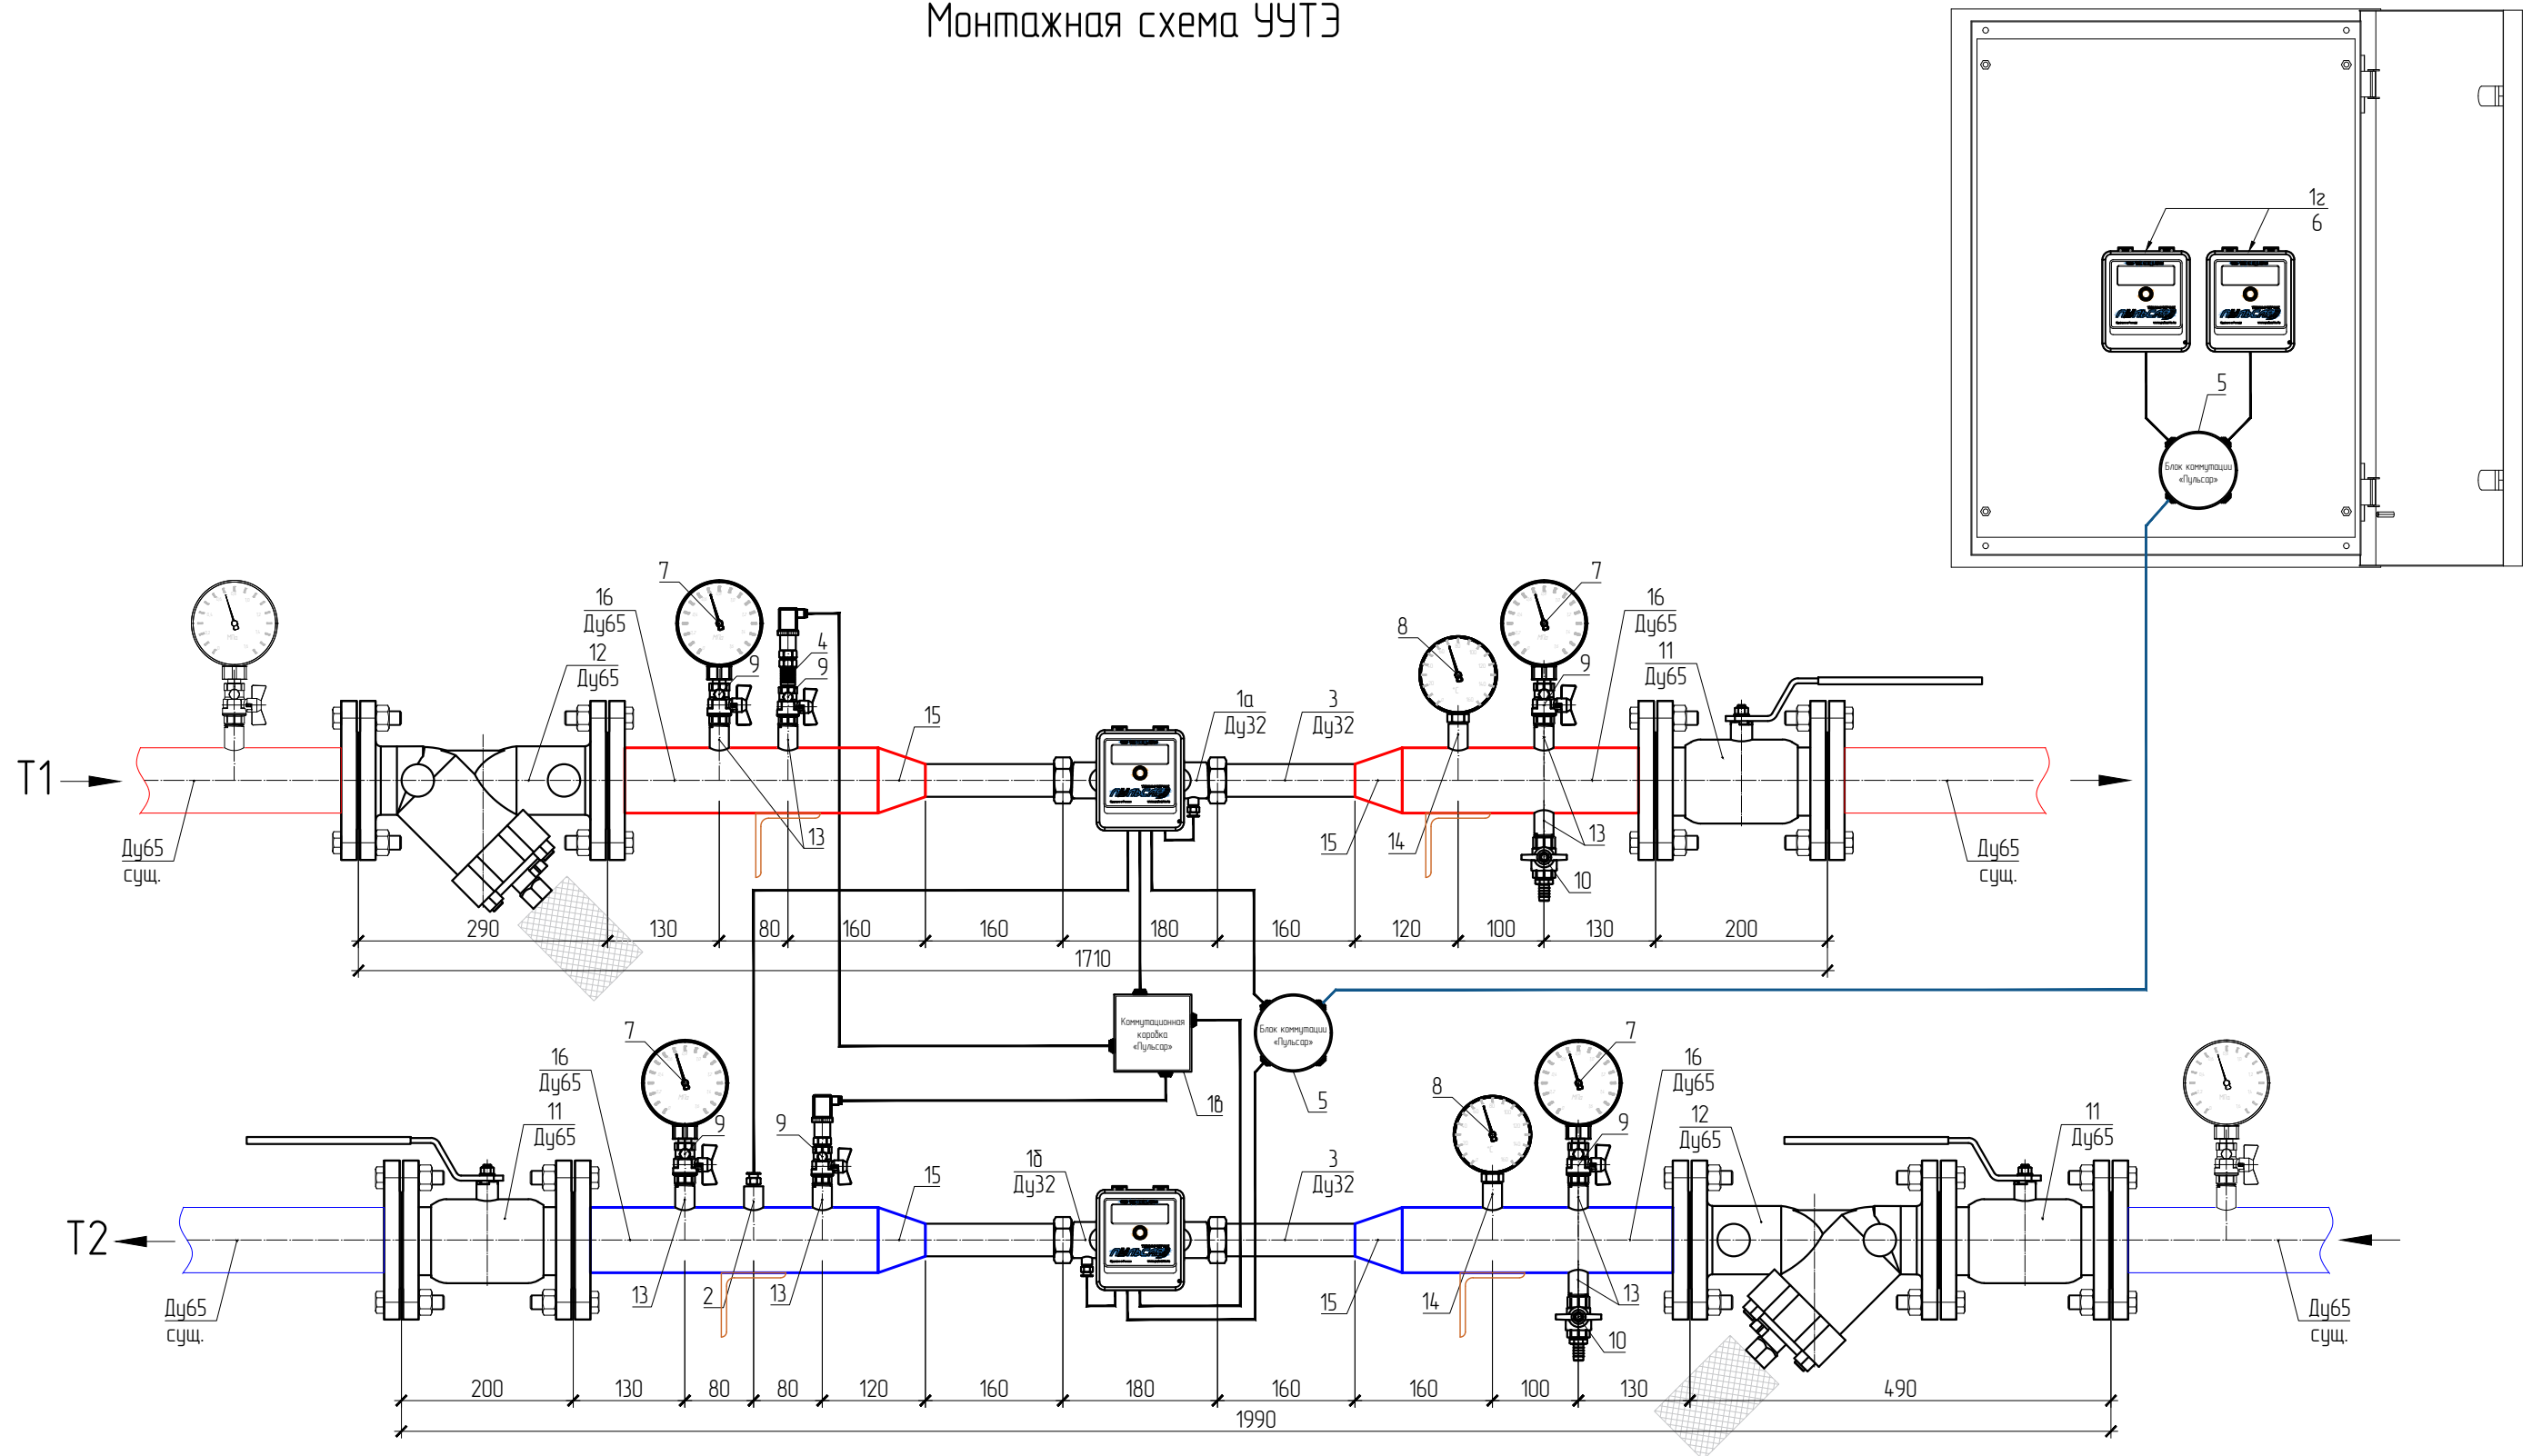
Монтажная схема УУТЭ

1г
6
5
Блок коммутации «Пульсар»

7
16
Ду65
12
Ду65
9
4
9
15
1а
Ду32
3
Ду32
8
7
16
Ду65
9
11
Ду65
T1
Ду65
сущ.
13
15
14
13
10
Ду65
сущ.
290
130
80
160
160
180
160
120
100
130
200
1710

Коммутационная коробка «Пульсар»
Блок коммутации «Пульсар»
18
5

7
16
Ду65
11
Ду65
9
9
15
1б
Ду32
3
Ду32
8
7
9
16
Ду65
12
Ду65
11
Ду65
T2
Ду65
сущ.
13
2
13
15
14
13
10
Ду65
сущ.
200
130
80
80
120
160
180
160
160
100
130
490
1990